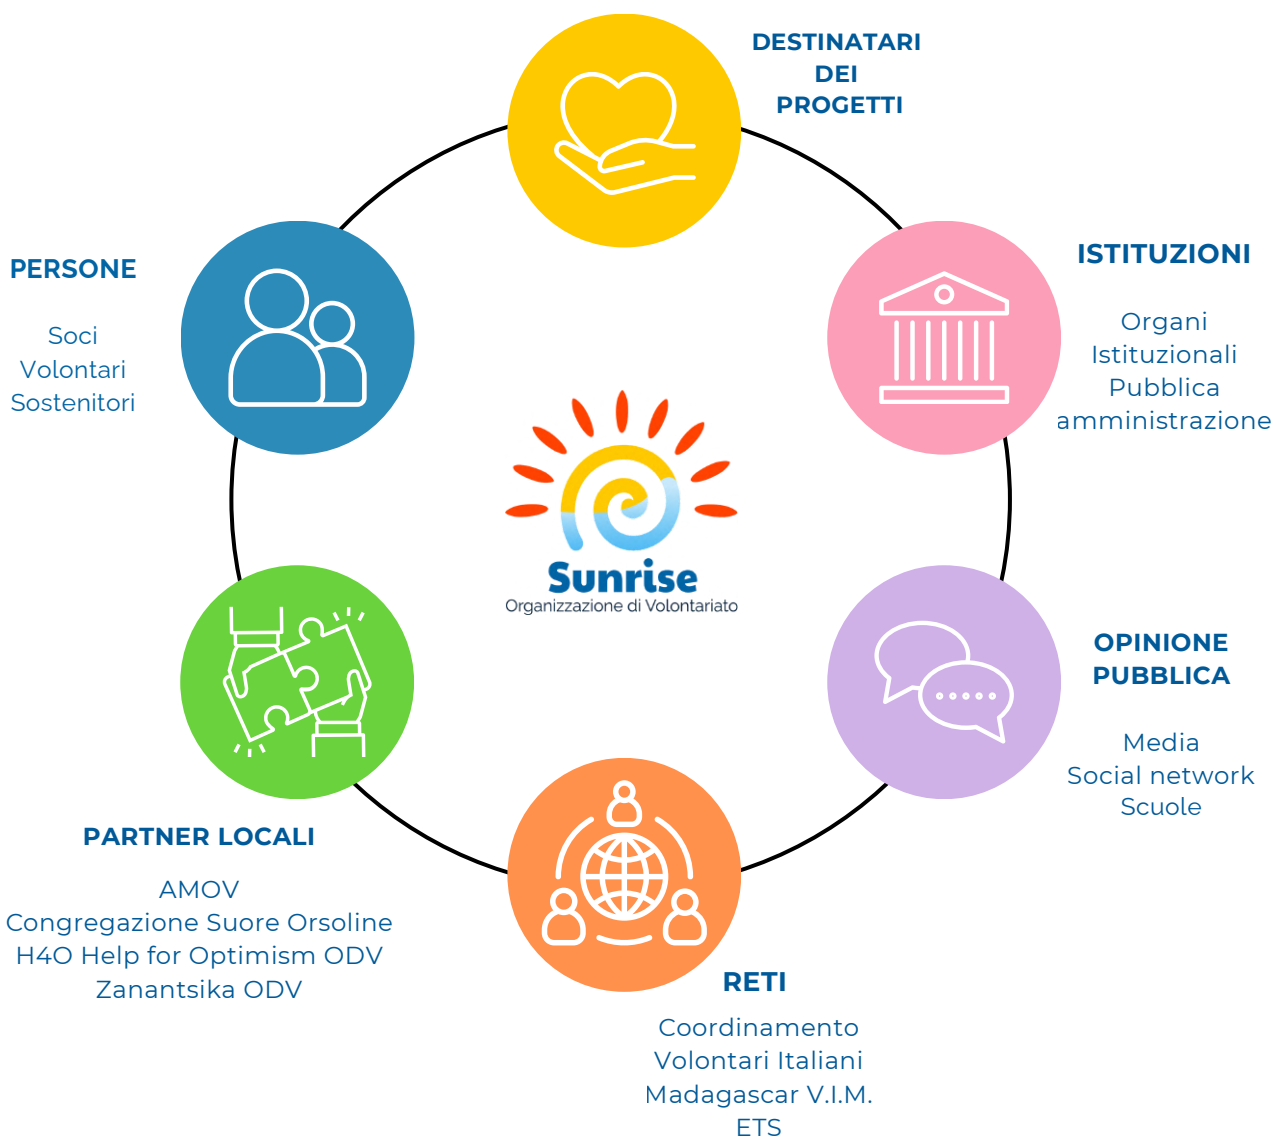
DESTINATARI DEI PROGETTI

PERSONE

Soci
Volontari
Sostenitori

ISTITUZIONI

Organi
Istituzionali
Pubblica
amministrazione

Sunrise
Organizzazione di Volontariato

OPINIONE PUBBLICA

Media
Social network
Scuole

PARTNER LOCALI

AMOV
Congregazione Suore Orsoline
H4O Help for Optimism ODV
Zanantsika ODV

RETI

Coordinamento
Volontari Italiani
Madagascar V.I.M.
ETS